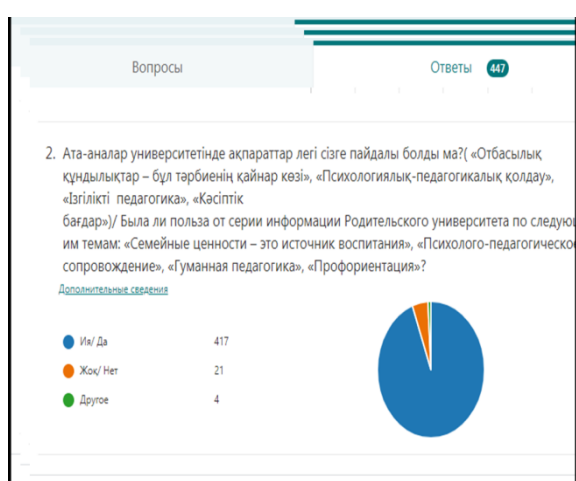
Вопросы

Ответы 447

2. Ата-аналар университетінде ақпараттар легі сізге пайдалы болды ма?( «Отбасылық құндылықтар – бұл тәрбиенің қайнар көзі», «Психологиялық-педагогикалық қолдау», «Ізгілікті педагогика», «Кәсіптік бағдар»)/ Была ли польза от серии информации Родительского университета по следующим темам: «Семейные ценности – это источник воспитания», «Психолого-педагогическое сопровождение», «Гуманная педагогика», «Профориентация»?

Дополнительные сведения

| | |
|---|---|
| Иә/ Да | 417 |
| Жоқ/ Нет | 21 |
| Другое | 4 |